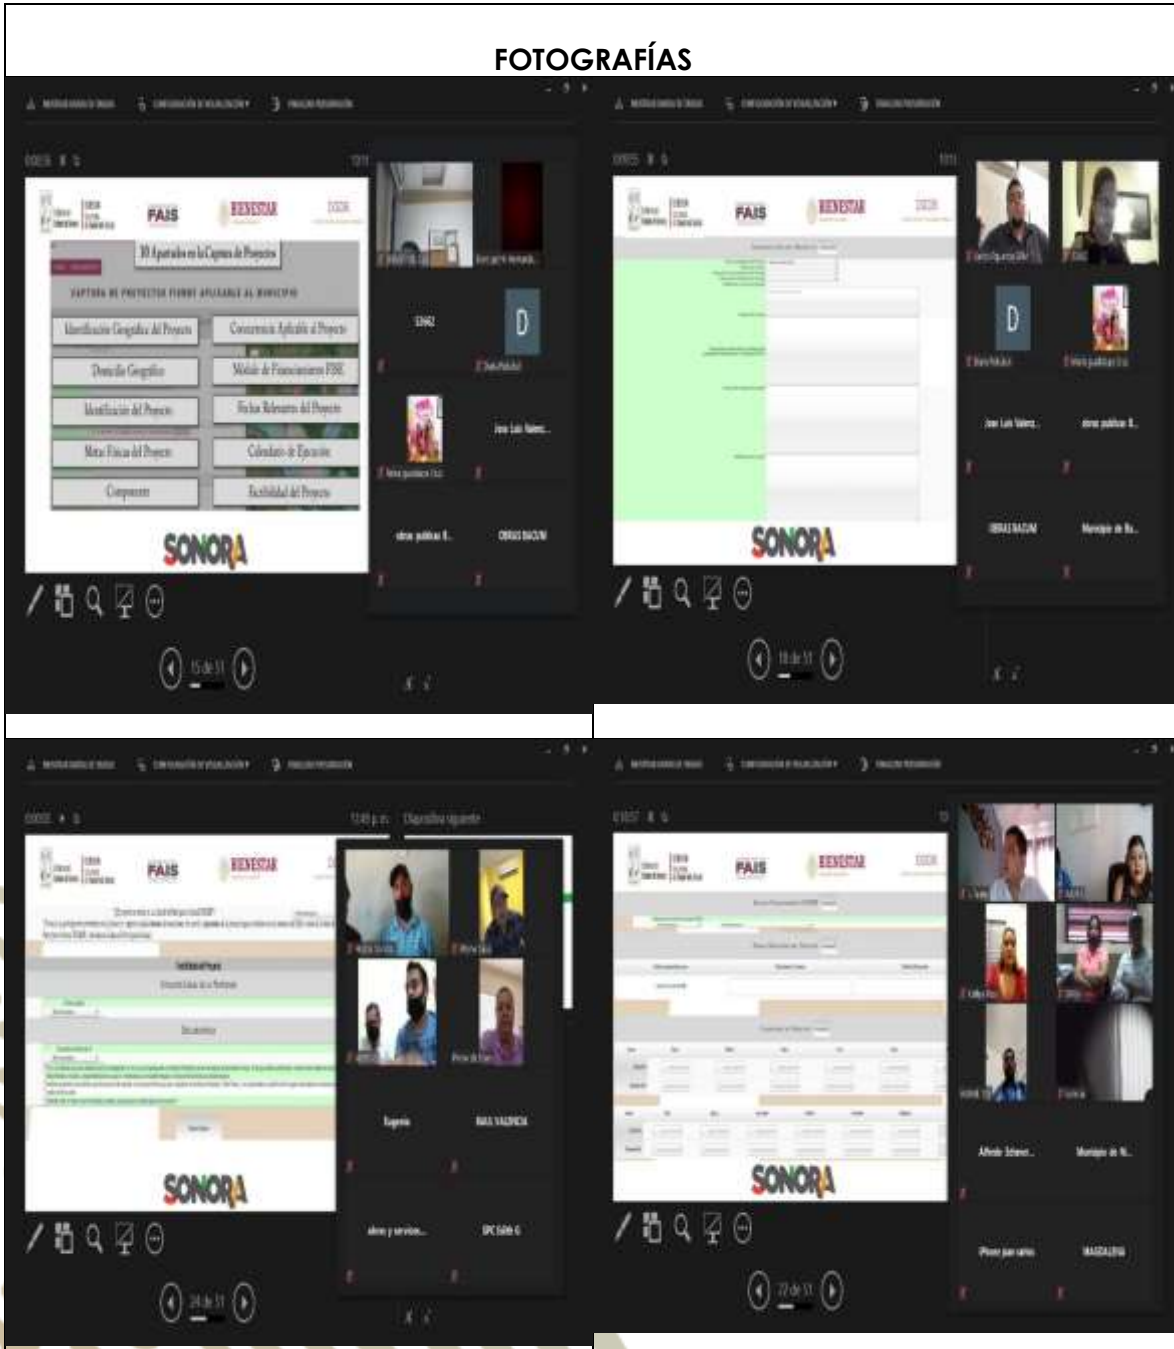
FOTOGRAFÍAS

FAIS
BIENESTAR
10 Apartados en la Captura de Proyectos
CAPTURA DE PROYECTOS FISMDF APLICABLE AL MUNICIPIO
Identificación Geográfica del Proyecto
Concurrencia Aplicable al Proyecto
Domicilio Geográfico
Módulo de Financiamiento FISE
Identificación del Proyecto
Fichas Relevantes del Proyecto
Metas Físicas del Proyecto
Calendario de Ejecución
Componente
Factibilidad del Proyecto
SONORA
D
Jose Luis Valenz...
obras publicas B...
OBRAS BACUM
15 de 51

FAIS
BIENESTAR
SONORA
D
Jose Luis Valenz...
obras publicas B...
OBRAS BACUM
Municipio de Ba...
18 de 51

Diapositiva siguiente
FAIS
BIENESTAR
SONORA
Eugenia
RAUL VALENCIA
obras y servicios...
SPC 5686 G
24 de 51

FAIS
BIENESTAR
SONORA
Alfredo Schwarz...
Municipio de N...
iPhone para varios
MAGDALENA
22 de 51